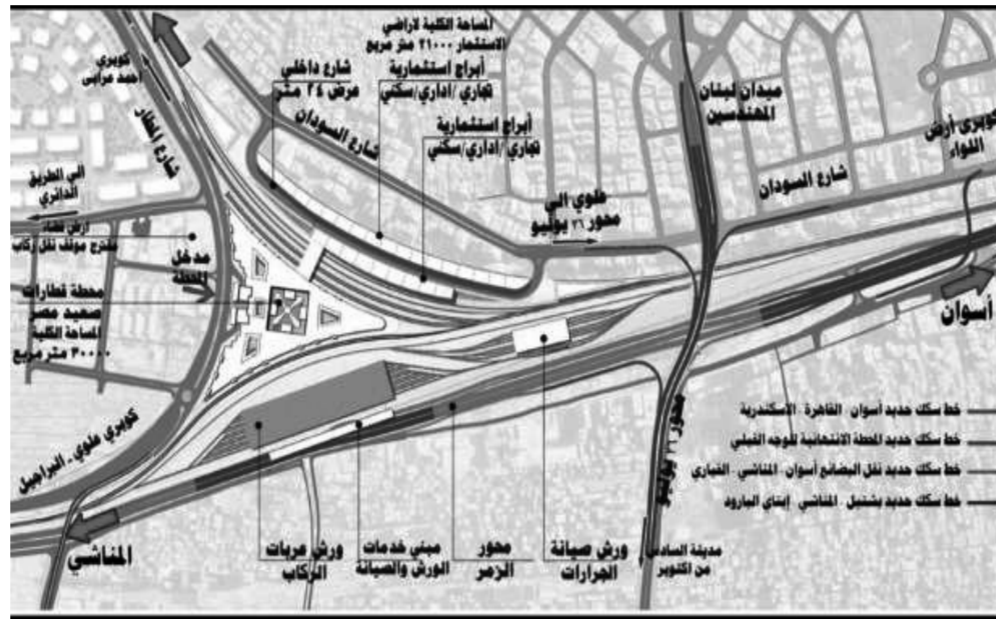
المساحة الكلية لأراضي الاستثمار ٢١٠٠٠ متر مربع

كوبري أحمد عرابي

شارع داخلي عرض ٢٤ متر

أبراج استثمارية تجاري/اداري/سكني

أبراج استثمارية تجاري/اداري/سكني

شارع السودان

شارع الفلال

ميدان لبنان المهندسين

كوبري أرض اللواء

شارع السودان

الى الطريق الدائري

أرض فضاء مقترح موقف نقل ركاب

مدخل المحطة

طلوع الى محور ٢٦ يوليو

محطة قطارات صعيد مصر المساحة الكلية ٣٠٠٠٠ متر مربع

أسوان

كوبري طلوع البراجيل

خط سكك حديد أسوان - القاهرة - الاسكندرية

خط سكك حديد المحطة الانتخابية للوجه القبلي

خط سكك حديد نقل البضائع أسوان - المناشي - القباري

خط سكك حديد بشتيل - المناشي - إيتاي البارود

محور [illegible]

المناشي

ورش عربات الركاب

مبنى خدمات الورش والصيانة

محور الزمر

ورش صيانة الجرارات

مدينة السادس من أكتوبر